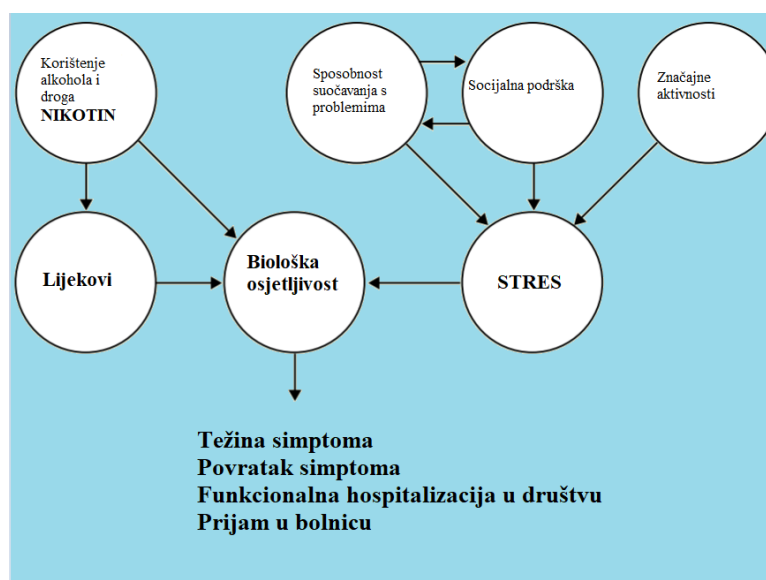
Korištenje alkohola i droga
NIKOTIN

Sposobnost suočavanja s problemima

Socijalna podrška

Značajne aktivnosti

Lijekovi

Biološka osjetljivost

STRES

Težina simptoma
Povratak simptoma
Funkcionalna hospitalizacija u društvu
Prijam u bolnicu